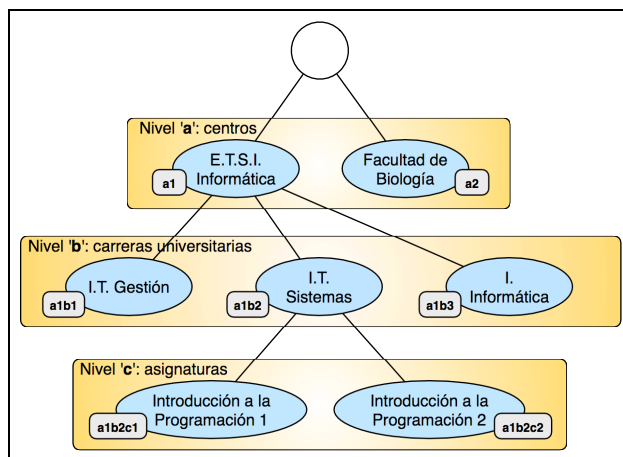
Nivel 'a': centros

E.T.S.I. Informática

a1

Facultad de Biología

a2

Nivel 'b': carreras universitarias

I.T. Gestión

a1b1

I.T. Sistemas

a1b2

I. Informática

a1b3

Nivel 'c': asignaturas

Introducción a la Programación 1

a1b2c1

Introducción a la Programación 2

a1b2c2